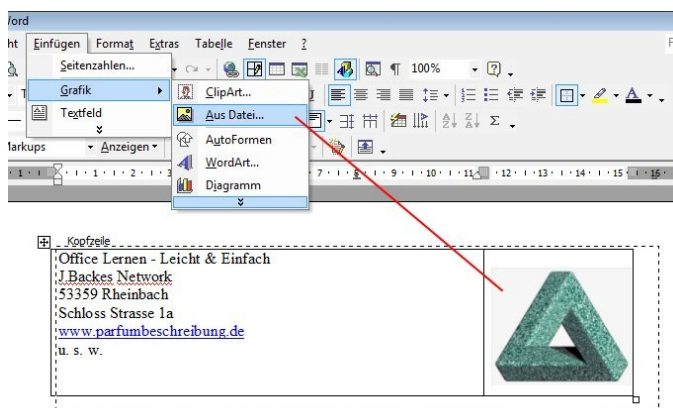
Vord

ht Einfügen Format Extras Tabelle Fenster ?

Seitenzahlen...

Grafik

Textfeld

ClipArt...

Aus Datei...

AutoFormen

WordArt...

Diagramm

100%

Markups

Anzeigen

Kopfzeile

Office Lernen - Leicht & Einfach
J.Backes Network
53359 Rheinbach
Schloss Strasse 1a
www.parfumbeschreibung.de
u. s. w.